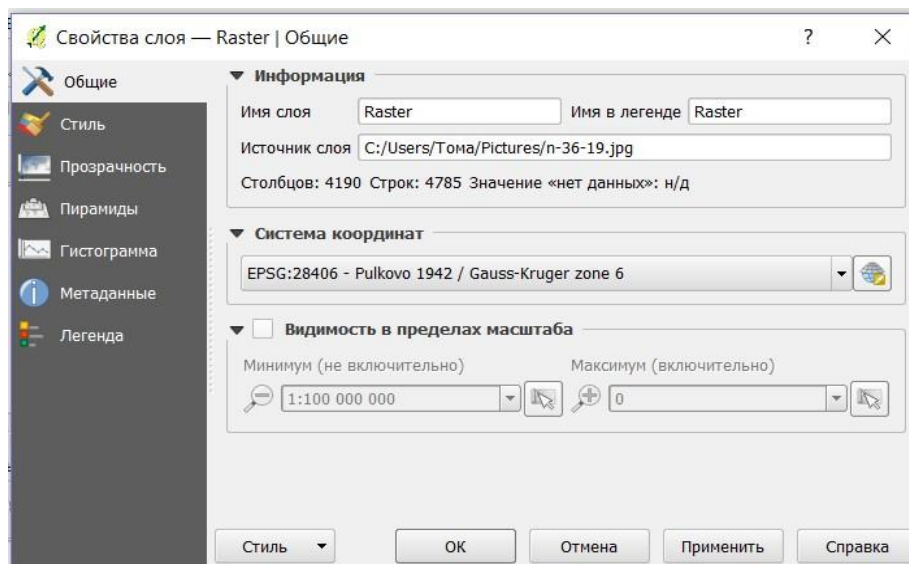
Свойства слоя — Raster | Общие
?
×

Общие
Стиль
Прозрачность
Пирамиды
Гистограмма
Метаданные
Легенда

Информация
Имя слоя Raster
Имя в легенде Raster
Источник слоя C:/Users/Тома/Pictures/n-36-19.jpg
Столбцов: 4190 Строк: 4785 Значение «нет данных»: н/д

Система координат
EPSG:28406 - Pulkovo 1942 / Gauss-Kruger zone 6

Видимость в пределах масштаба
Минимум (не включительно)
1:100 000 000
Максимум (включительно)
0

Стиль
OK
Отмена
Применить
Справка